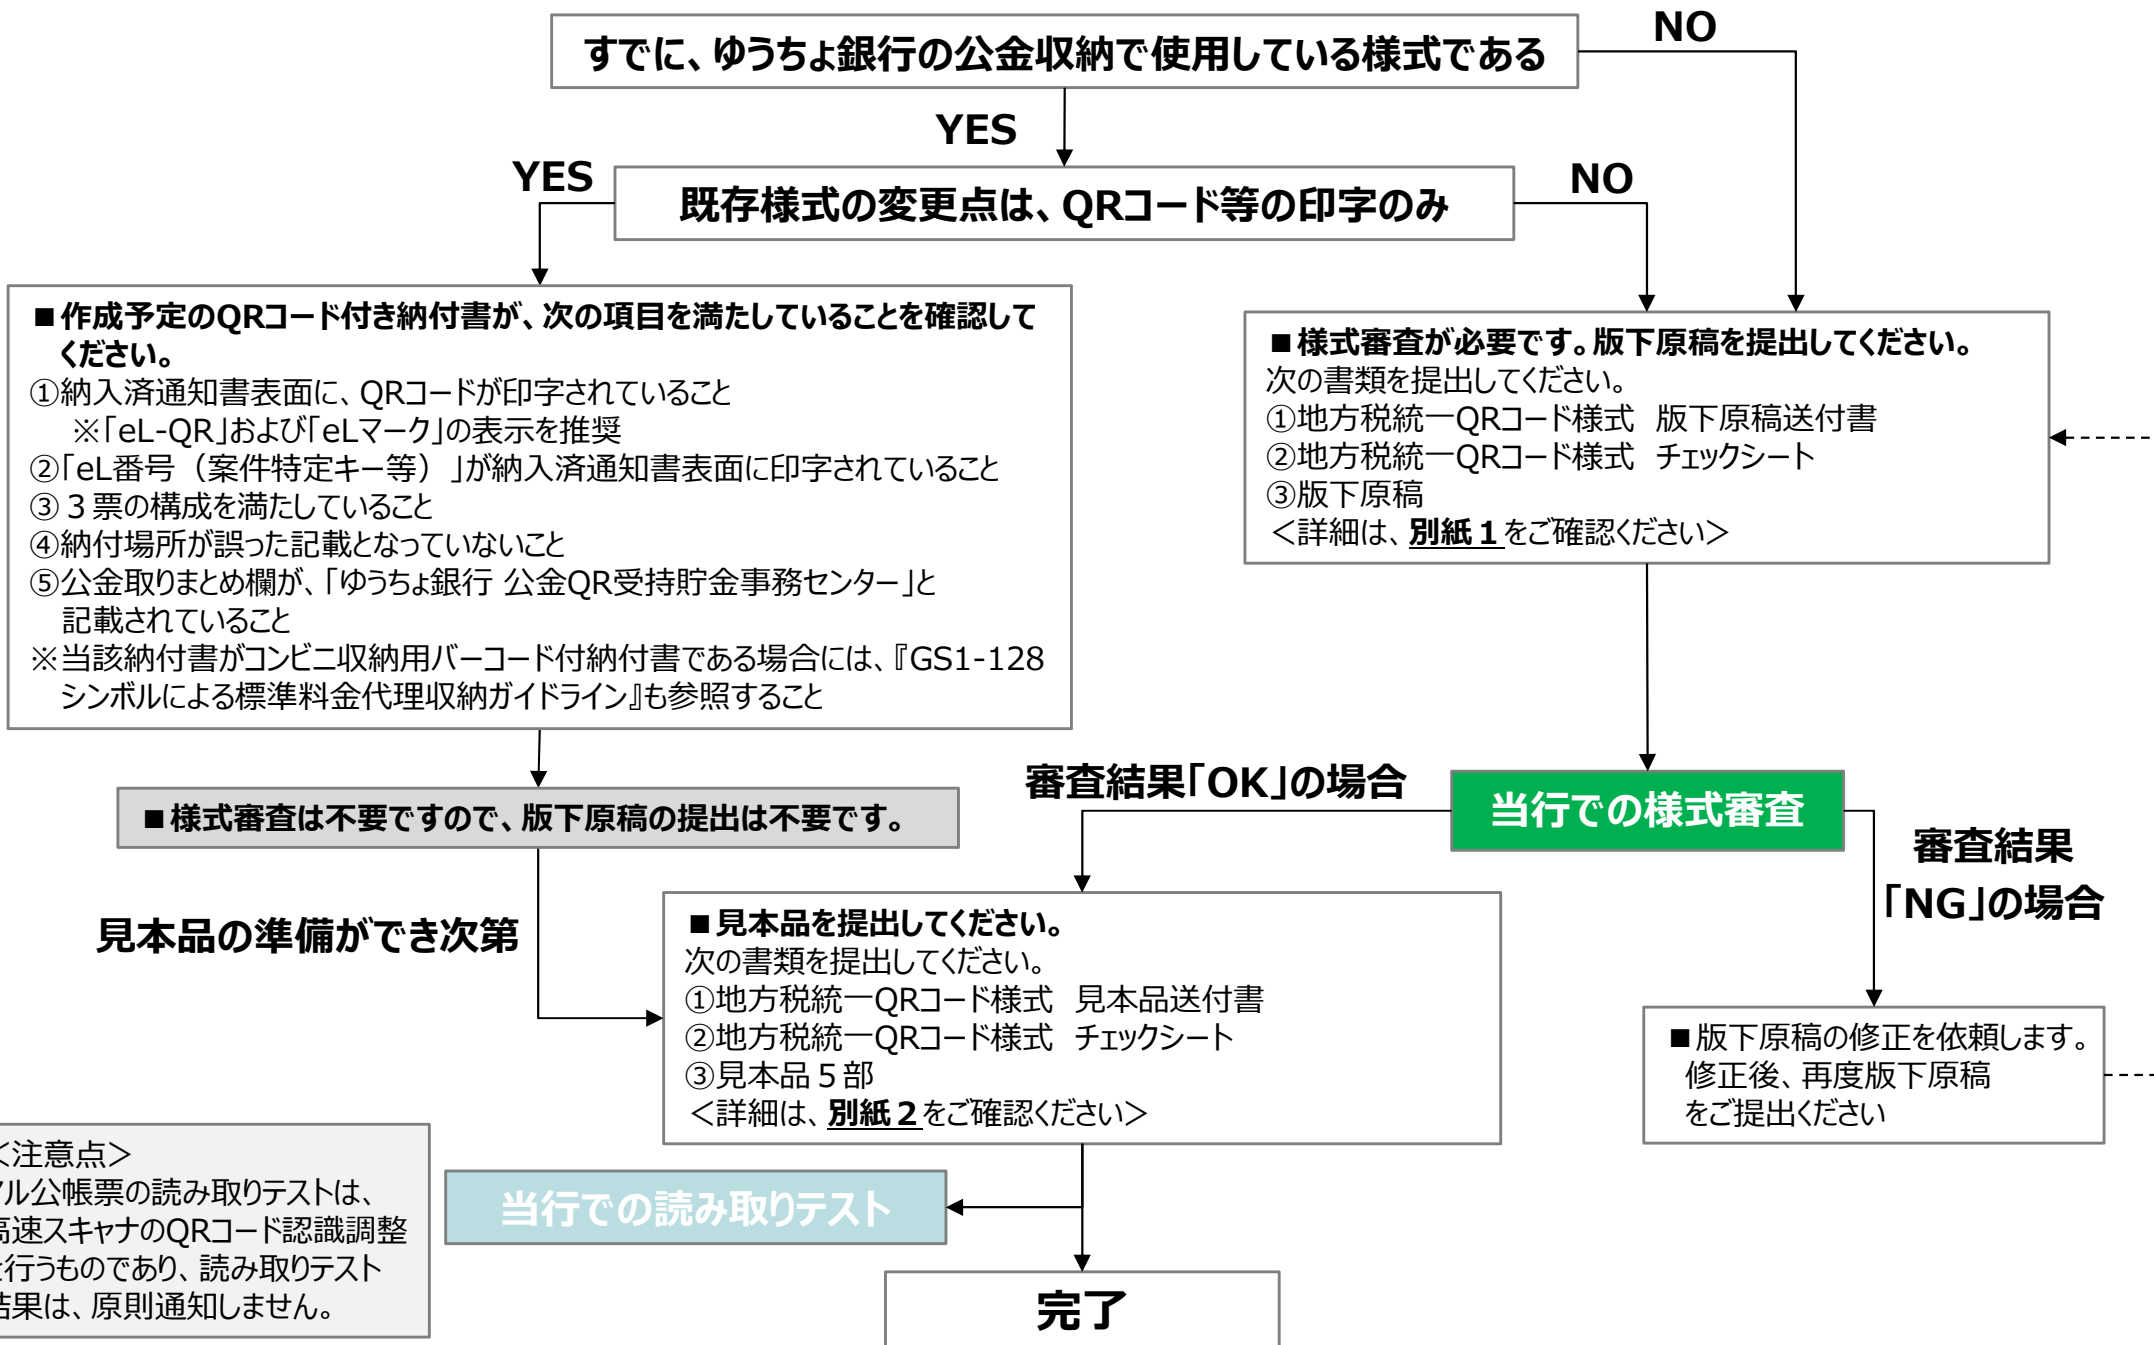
すでに、ゆうちょ銀行の公金収納で使用している様式である

NO

YES

YES

既存様式の変更点は、QRコード等の印字のみ

NO

■作成予定のQRコード付き納付書が、次の項目を満たしていることを確認してください。
①納入済通知書表面に、QRコードが印字されていること
※「eL-QR」および「eLマーク」の表示を推奨
②「eL番号（案件特定キー等）」が納入済通知書表面に印字されていること
③３票の構成を満たしていること
④納付場所が誤った記載となっていないこと
⑤公金取りまとめ欄が、「ゆうちょ銀行 公金QR受持貯金事務センター」と記載されていること
※当該納付書がコンビニ収納用バーコード付納付書である場合には、『GS1-128シンボルによる標準料金代理収納ガイドライン』も参照すること

■様式審査が必要です。版下原稿を提出してください。
次の書類を提出してください。
①地方税統一QRコード様式　版下原稿送付書
②地方税統一QRコード様式　チェックシート
③版下原稿
＜詳細は、別紙１をご確認ください＞

審査結果「OK」の場合

当行での様式審査

■様式審査は不要ですので、版下原稿の提出は不要です。

審査結果「NG」の場合

見本品の準備ができ次第

■見本品を提出してください。
次の書類を提出してください。
①地方税統一QRコード様式　見本品送付書
②地方税統一QRコード様式　チェックシート
③見本品５部
＜詳細は、別紙２をご確認ください＞

■版下原稿の修正を依頼します。
修正後、再度版下原稿をご提出ください

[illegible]注意点＞
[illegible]ル公帳票の読み取りテストは、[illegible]高速スキャナのQRコード認識調整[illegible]行うものであり、読み取りテスト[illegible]果は、原則通知しません。

当行での読み取りテスト

完了